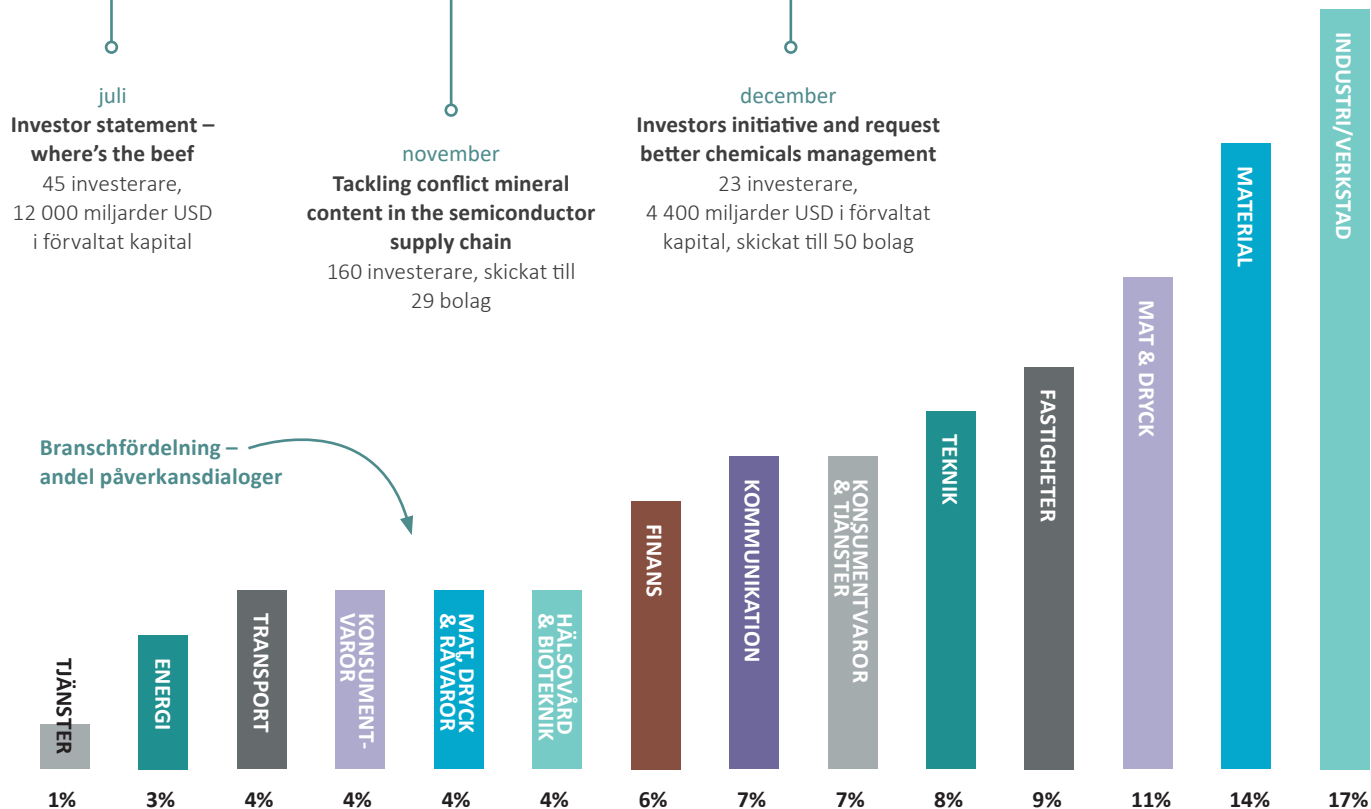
juli
Investor statement – where's the beef
45 investerare, 12 000 miljarder USD i förvaltat kapital

november
Tackling conflict mineral content in the semiconductor supply chain
160 investerare, skickat till 29 bolag

december
Investors initiative and request better chemicals management
23 investerare, 4 400 miljarder USD i förvaltat kapital, skickat till 50 bolag

Branschfördelning – andel påverkansdialoger

TJÄNSTER
ENERGI
TRANSPORT
KONSUMENTVAROR
MAT, DRYCK & RÅVAROR
HÄLSOVÅRD & BIOTEKNIK
FINANS
KOMMUNIKATION
KONSUMENTVAROR & TJÄNSTER
TEKNIK
FASTIGHETER
MAT & DRYCK
MATERIAL
INDUSTRI/VERKSTAD

1% 3% 4% 4% 4% 4% 6% 7% 7% 8% 9% 11% 14% 17%